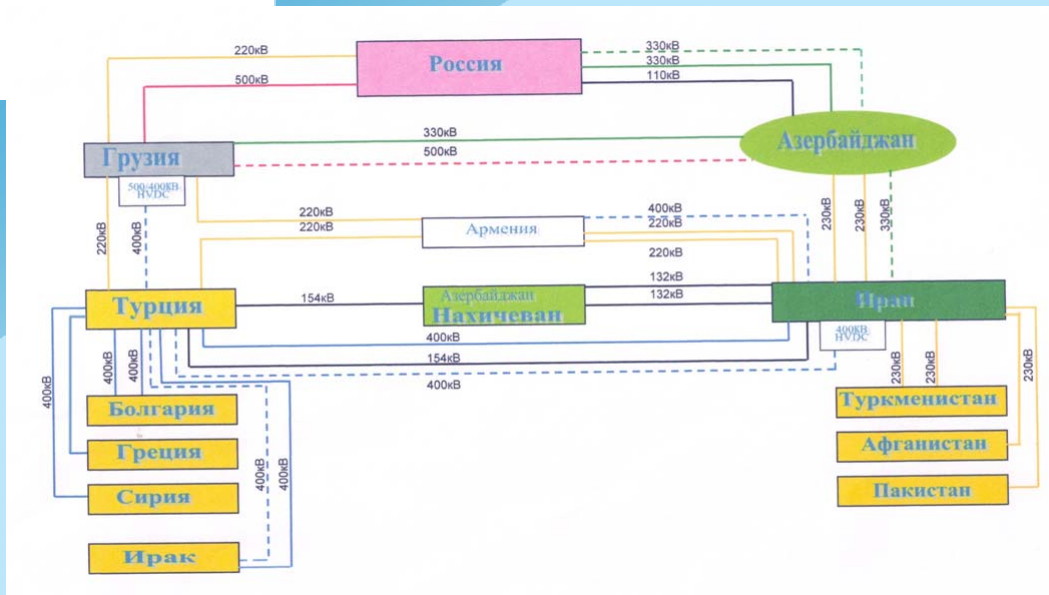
220кВ
Россия
330кВ
330кВ
110кВ
500кВ
330кВ
Грузия
500кВ
Азербайджан
500/400кВ HVDC
220кВ
400кВ
220кВ
220кВ
Армения
400кВ
220кВ
220кВ
220кВ
230кВ
230кВ
330кВ
132кВ
Турция
154кВ
Азербайджан Нахичеван
132кВ
Иран
400кВ
154кВ
400кВ HVDC
400кВ
400кВ
400кВ
400кВ
230кВ
230кВ
230кВ
Болгария
Туркменистан
Греция
Афганистан
Сирия
Пакистан
400кВ
400кВ
Ирак